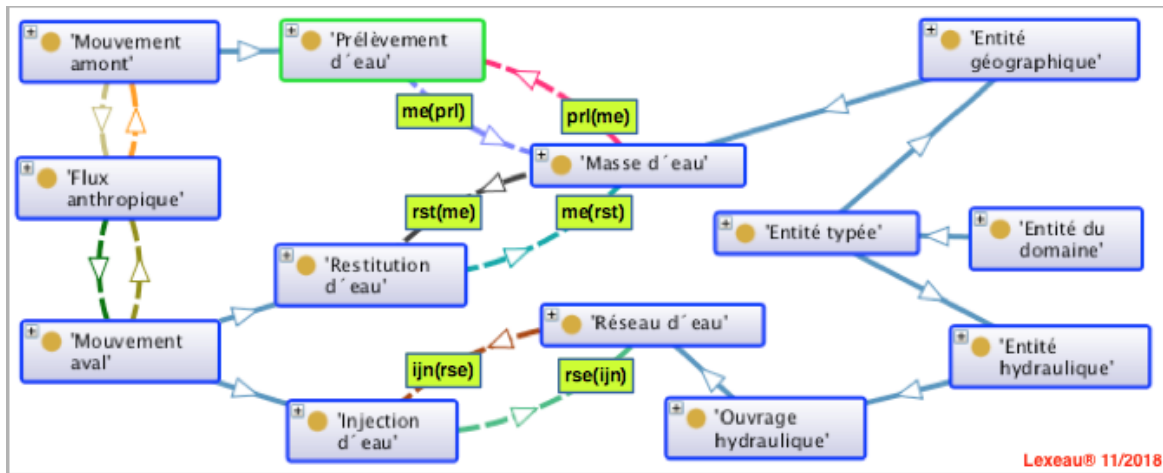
'Mouvement amont'

'Prélèvement d´eau'

'Entité géographique'

me(prl)

prl(me)

'Flux anthropique'

'Masse d´eau'

rst(me)

me(rst)

'Entité typée'

'Entité du domaine'

'Restitution d´eau'

'Réseau d´eau'

'Mouvement aval'

'Entité hydraulique'

ijn(rse)

rse(ijn)

'Injection d´eau'

'Ouvrage hydraulique'

Lexeau® 11/2018